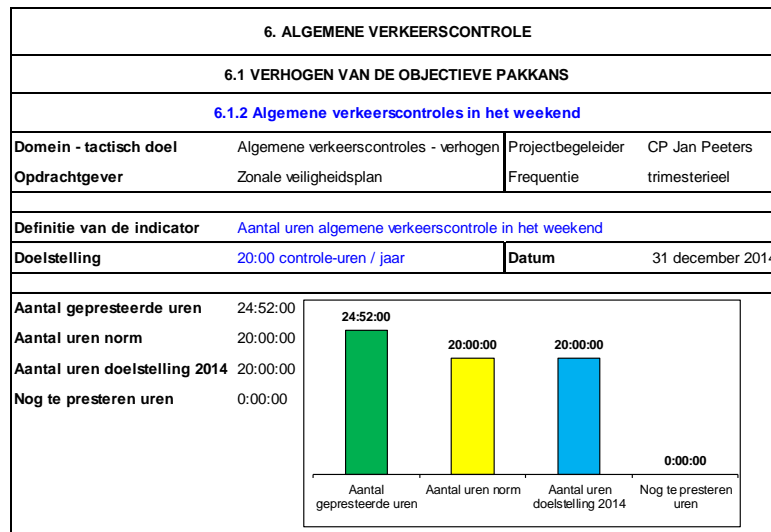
6. ALGEMENE VERKEERSCONTROLE

6.1 VERHOGEN VAN DE OBJECTIEVE PAKKANS

6.1.2 Algemene verkeerscontroles in het weekend

| Domein - tactisch doel | Algemene verkeerscontroles - verhogen | Projectbegeleider | CP Jan Peeters |
|---|---|---|---|
| Opdrachtgever | Zonale veiligheidsplan | Frequentie | trimesterieel |

| Definitie van de indicator | Aantal uren algemene verkeerscontrole in het weekend | | |
|---|---|---|---|
| Doelstelling | 20:00 controle-uren / jaar | Datum | 31 december 2014 |

| | |
|---|---|
| Aantal gepresteerde uren | 24:52:00 |
| Aantal uren norm | 20:00:00 |
| Aantal uren doelstelling 2014 | 20:00:00 |
| Nog te presteren uren | 0:00:00 |

24:52:00
20:00:00
20:00:00
0:00:00

Aantal gepresteerde uren
Aantal uren norm
Aantal uren doelstelling 2014
Nog te presteren uren